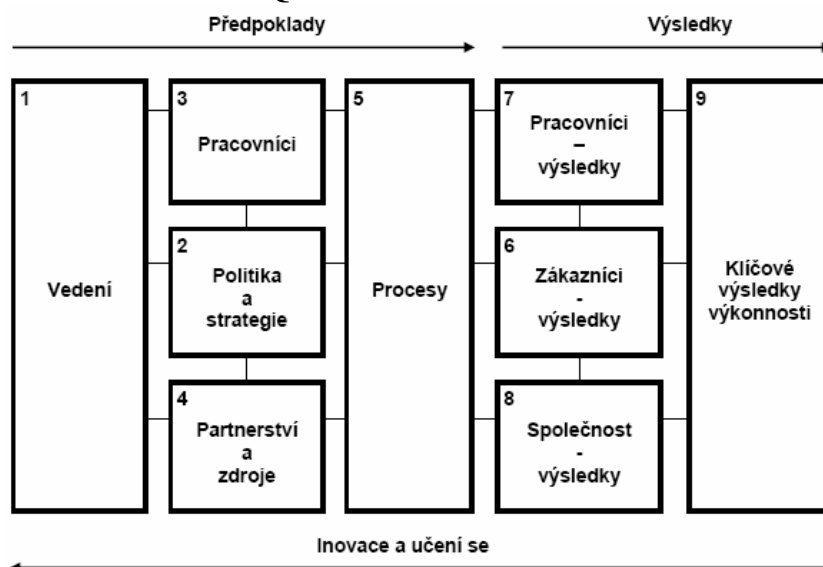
Předpoklady

Výsledky

1

Vedení

3

Pracovníci

2

Politika a strategie

4

Partnerství a zdroje

5

Procesy

7

Pracovníci – výsledky

6

Zákazníci - výsledky

8

Společnost - výsledky

9

Klíčové výsledky výkonnosti

Inovace a učení se